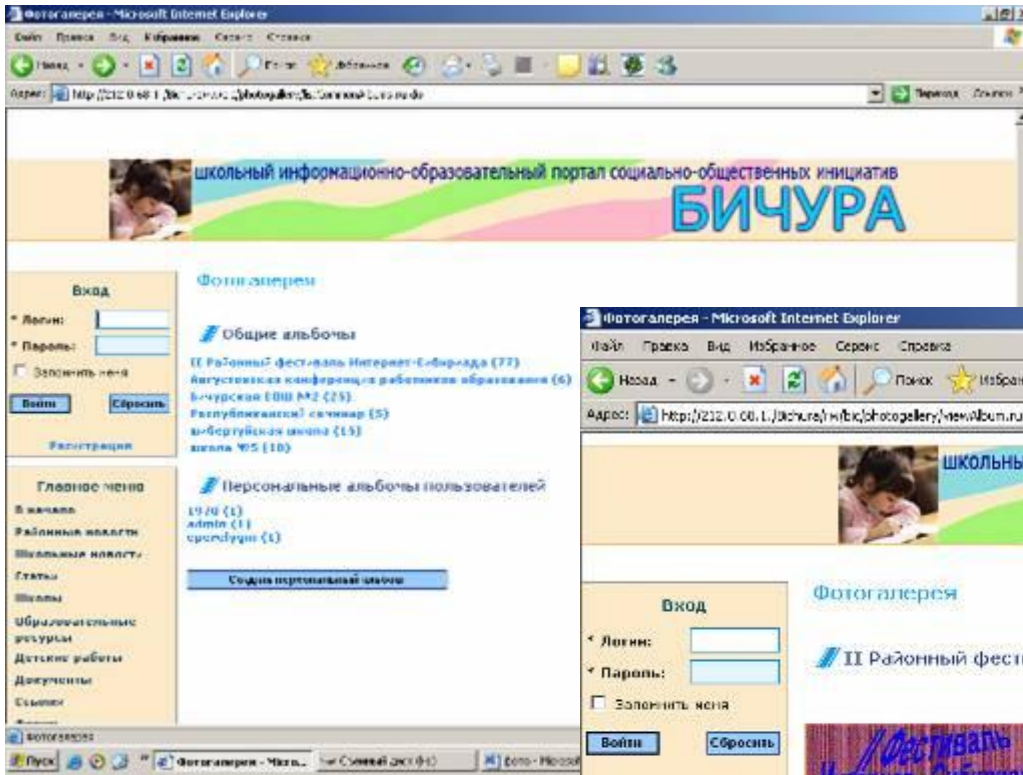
Фотогалерея - Microsoft Internet Explorer

Файл Правка Вид Избранное Сервис Справка

Назад Поиск Избранное

Адрес: http://212.0.68.1/bichura/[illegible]/photogallery/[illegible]

Переход Ссылки

школьный информационно-образовательный портал социально-общественных инициатив

БИЧУРА

Вход

* Логин:

* Пароль:

Запомнить меня

Войти Сбросить

Регистрация

Главное меню

В начало

Районные новости

Школьные новости

Статьи

Школы

Образовательные ресурсы

Детские работы

Документы

Ссылки

Фотогалерея

Общие альбомы

II Районный фестиваль Интернет-Сибириада (77)

Августовская конференция работников образования (6)

Бичурская СОШ №2 (25)

Республиканский семинар (5)

Шибертуйская школа (15)

школа №5 (10)

Персональные альбомы пользователей

1970 (1)

admin (1)

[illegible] (1)

Создать персональный альбом

Фотогалерея

Пуск Фотогалерея - Micro... Съемный диск (H:) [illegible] - Microsoft

Фотогалерея - Microsoft Internet Explorer

Файл Правка Вид Избранное Сервис Справка

Назад Поиск Избран

Адрес: http://212.0.68.1/bichura/rn/bic/photogallery/viewAlbum.ru

школьны

Вход

* Логин:

* Пароль:

Запомнить меня

Войти Сбросить

Фотогалерея

II Районный фест

Фестиваль